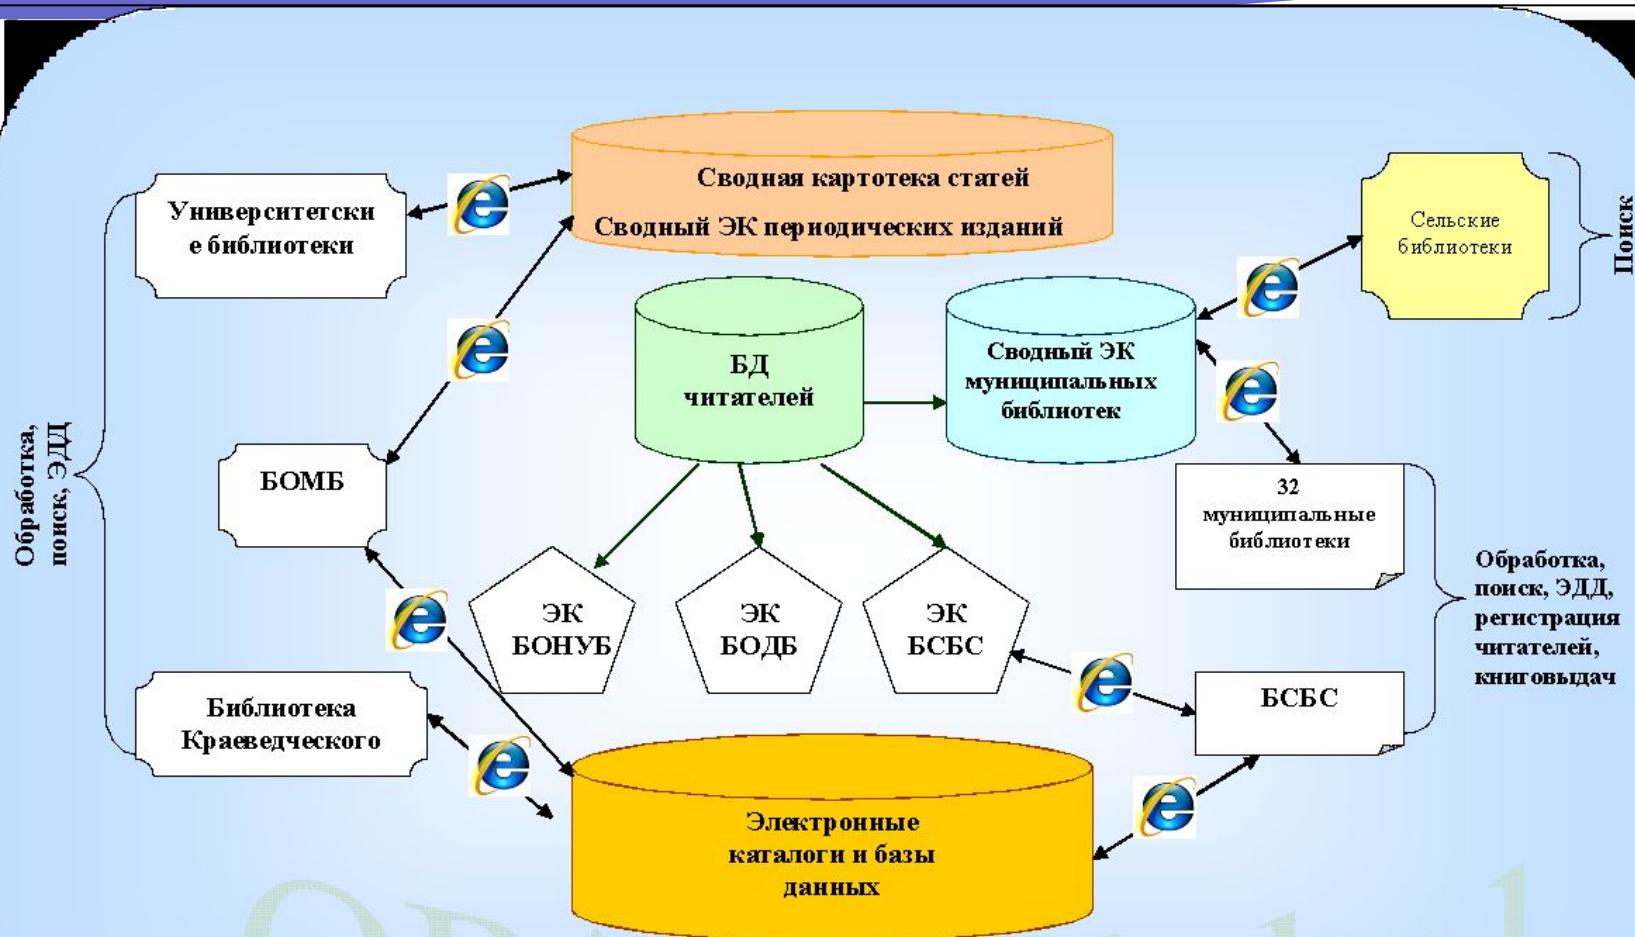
Сводная картотека статей

Сводный ЭК периодических изданий

Университетские библиотеки

Сельские библиотеки

Поиск

БД читателей

Сводный ЭК муниципальных библиотек

Обработка, поиск, ЭДД

БОМБ

32 муниципальные библиотеки

ЭК БОНУБ

ЭК БОДБ

ЭК БСБС

Обработка, поиск, ЭДД, регистрация читателей, книговыдач

Библиотека Краеведческого

БСБС

Электронные каталоги и базы данных